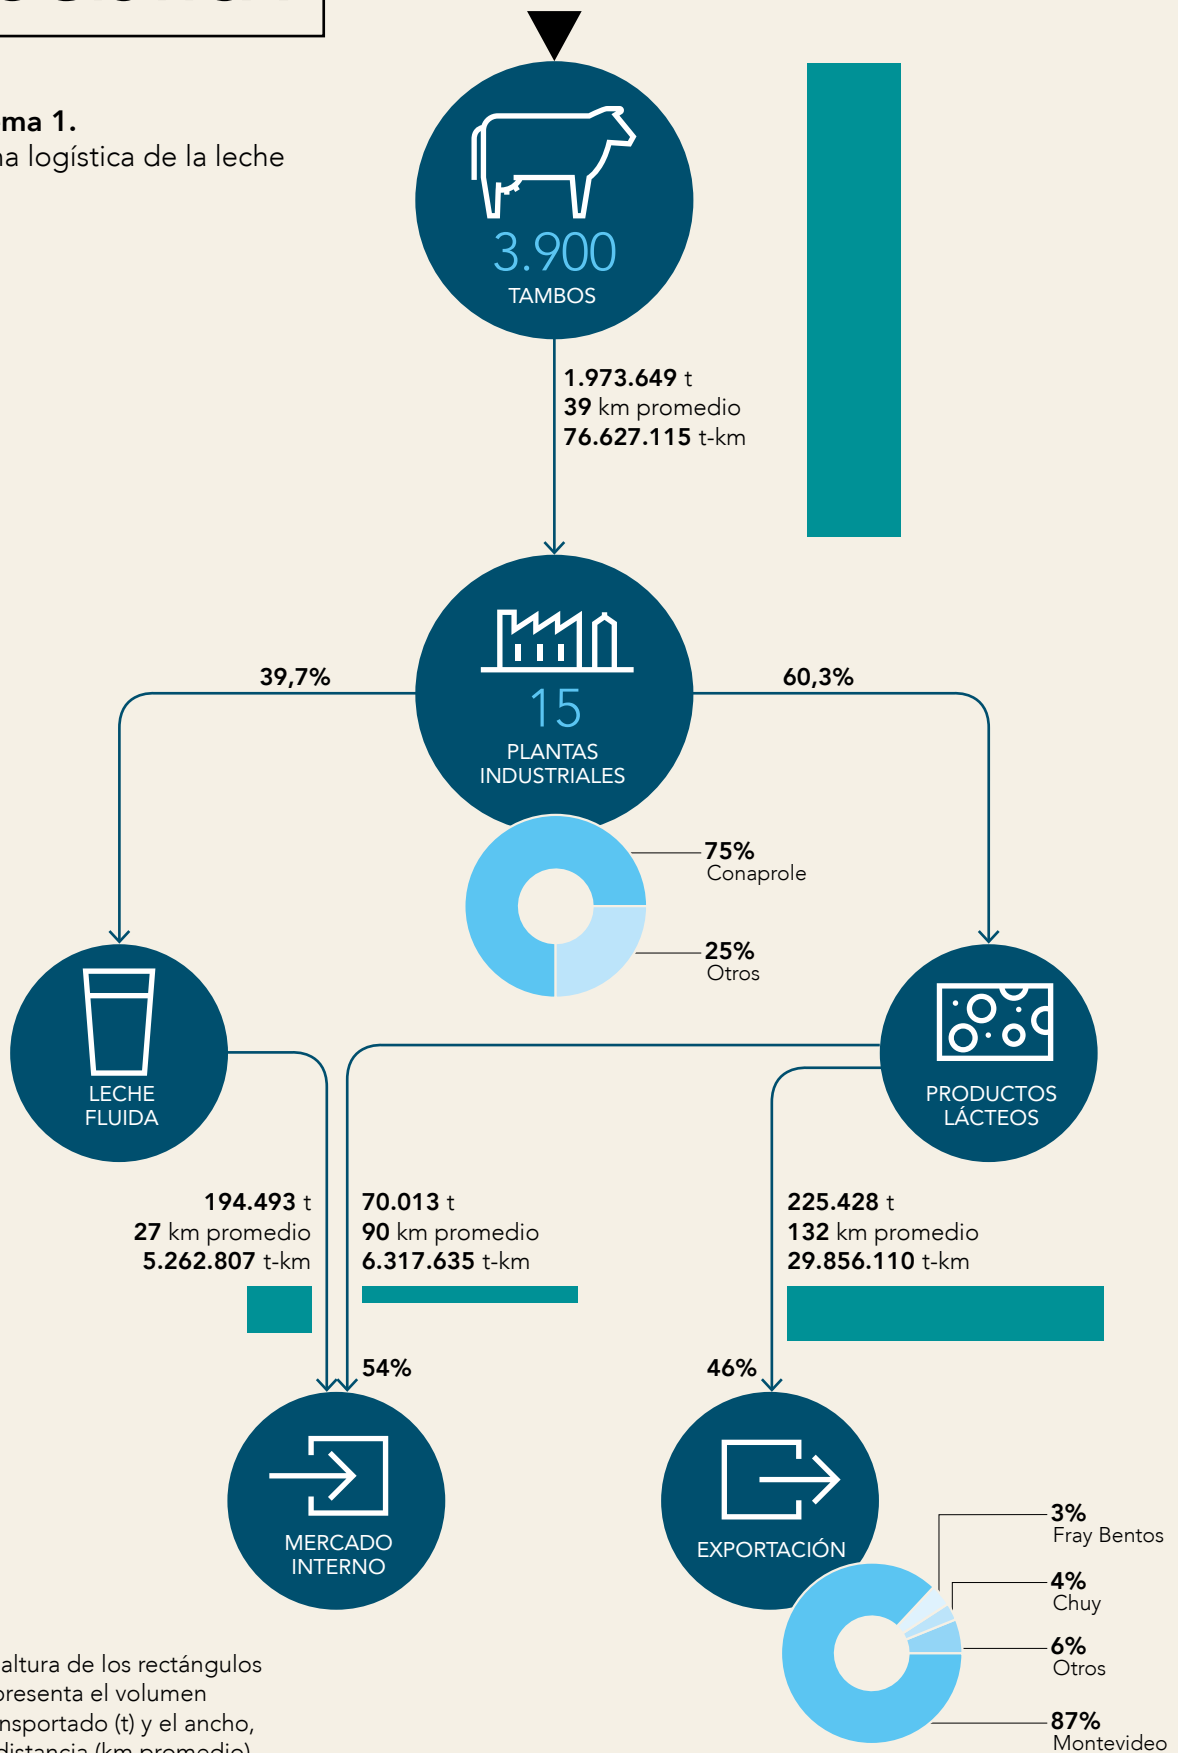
ma 1.
a logística de la leche

3.900
TAMBOS

1.973.649 t
39 km promedio
76.627.115 t-km

15
PLANTAS INDUSTRIALES

39,7%

60,3%

75%
Conaprole

25%
Otros

LECHE FLUIDA

PRODUCTOS LÁCTEOS

194.493 t
27 km promedio
5.262.807 t-km

70.013 t
90 km promedio
6.317.635 t-km

225.428 t
132 km promedio
29.856.110 t-km

54%

46%

MERCADO INTERNO

EXPORTACIÓN

3%
Fray Bentos

4%
Chuy

6%
Otros

87%
Montevideo

altura de los rectángulos resenta el volumen nsportado (t) y el ancho, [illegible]